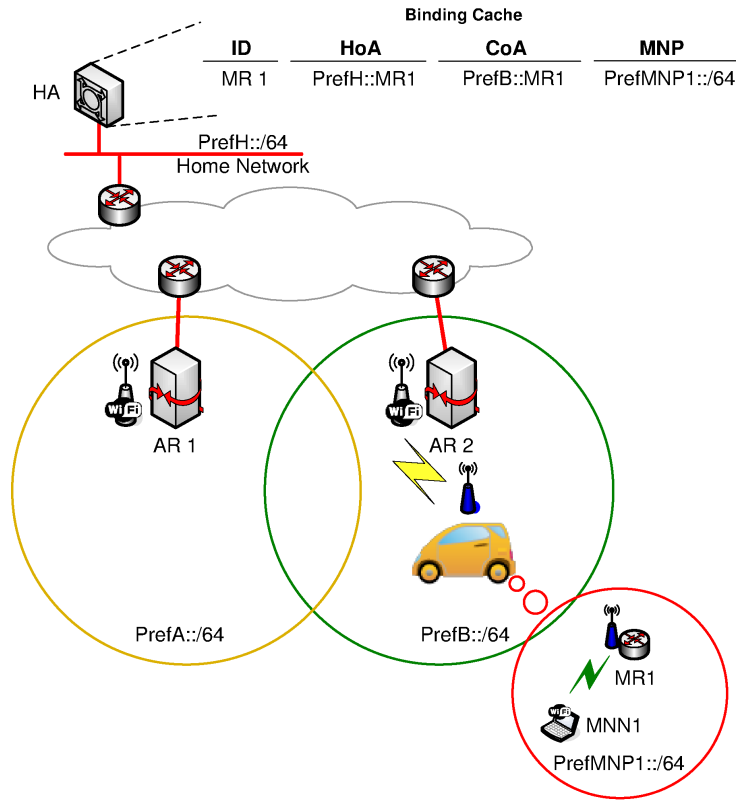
Binding Cache

| ID | HoA | CoA | MNP |
|---|---|---|---|
| MR 1 | PrefH::MR1 | PrefB::MR1 | PrefMNP1::/64 |

HA

PrefH::/64
Home Network

Wi Fi
AR 1

Wi Fi
AR 2

PrefA::/64

PrefB::/64

MR1

Wi Fi
MNN1

PrefMNP1::/64